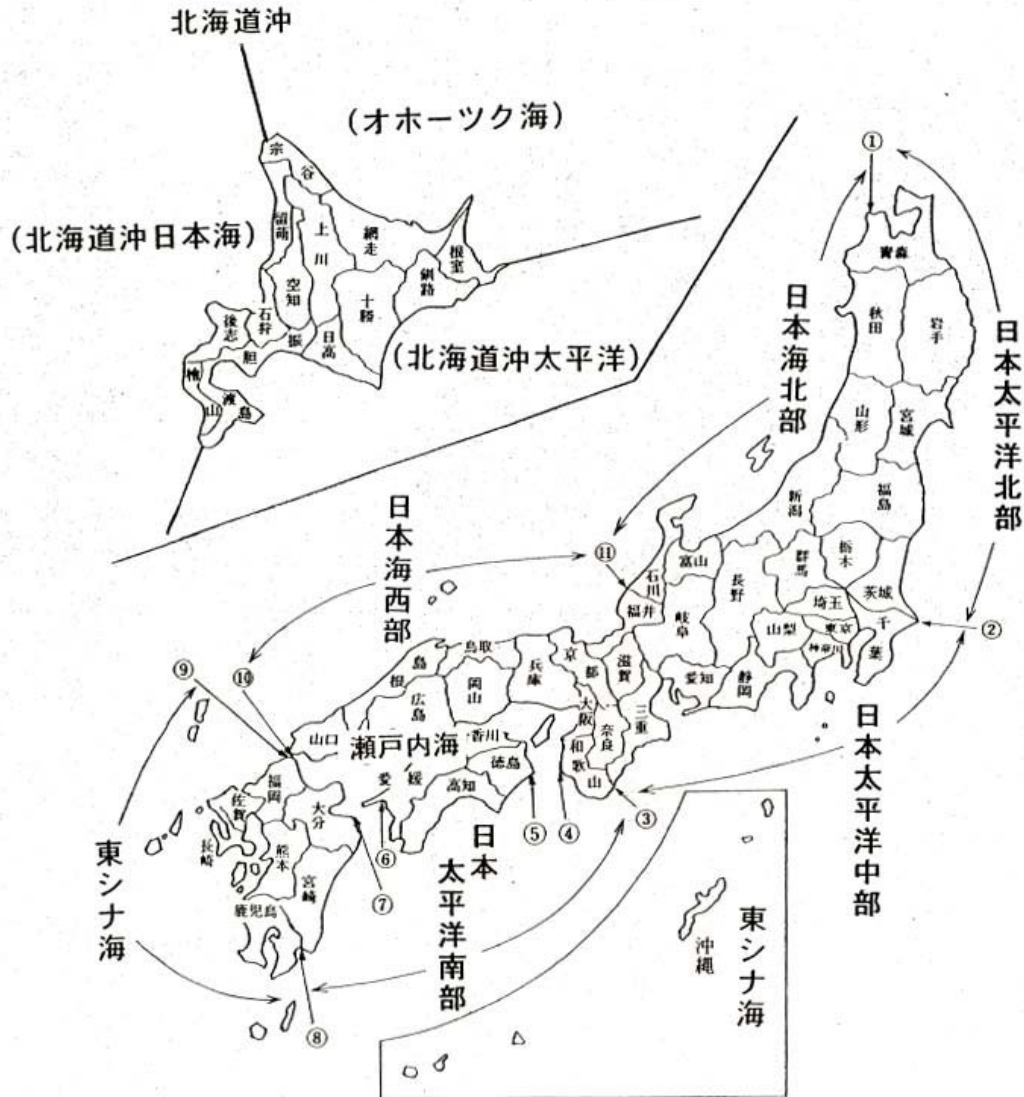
北海道沖

(オホーツク海)

(北海道沖日本海)

(北海道沖太平洋)

宗谷
留萌
上川
網走
根室
釧路
空知
十勝
石狩
後志
胆振
日高
檜山
渡島

日本海北部

日本太平洋北部

日本海西部

日本太平洋中部

日本太平洋南部

東シナ海

東シナ海

瀬戸内海

①
②
③
④
⑤
⑥
⑦
⑧
⑨
⑩
⑪

青森
秋田
岩手
山形
宮城
新潟
福島
富山
石川
福井
長野
群馬
栃木
茨城
岐阜
埼玉
東京
千葉
山梨
神奈川
静岡
愛知
滋賀
京都
三重
奈良
大阪
和歌山
兵庫
鳥取
島根
岡山
広島
山口
香川
徳島
愛媛
高知
福岡
佐賀
長崎
大分
熊本
宮崎
鹿児島
沖縄